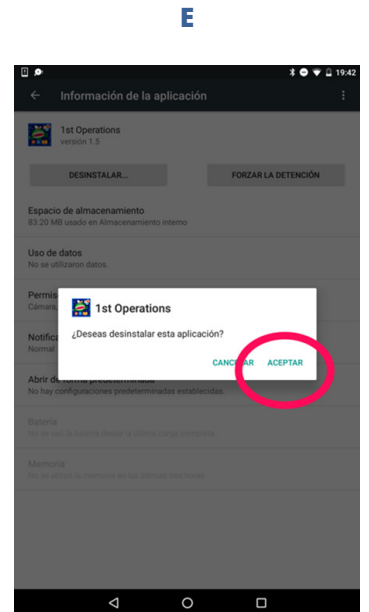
E

19:42

Información de la aplicación

1st Operations
versión 1.5

DESINSTALAR...

FORZAR LA DETENCIÓN

Espacio de almacenamiento
83.20 MB usado en Almacenamiento interno

Uso de datos
No se utilizaron datos.

Permis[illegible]
Cámara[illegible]

Notifica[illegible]
Normal

Abrir de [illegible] predeterminada
No hay configuraciones predeterminadas establecidas.

Batería
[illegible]

Memoria
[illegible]

1st Operations

¿Deseas desinstalar esta aplicación?

CANCELAR

ACEPTAR